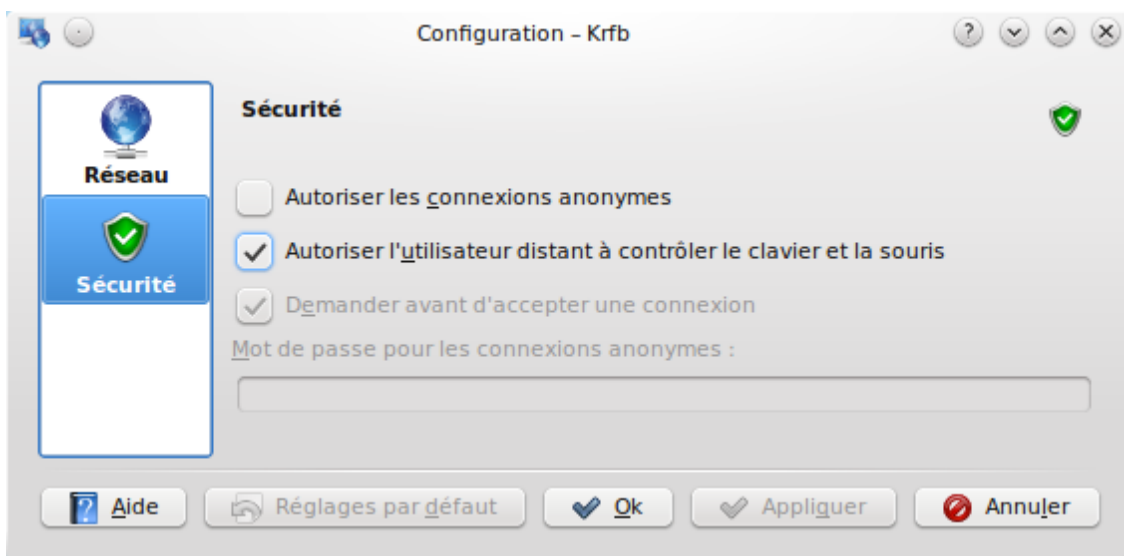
Configuration – Krfb

Réseau

Sécurité

Sécurité

Autoriser les connexions anonymes

Autoriser l'utilisateur distant à contrôler le clavier et la souris

Demander avant d'accepter une connexion

Mot de passe pour les connexions anonymes :

Aide

Réglages par défaut

Ok

Appliquer

Annuler